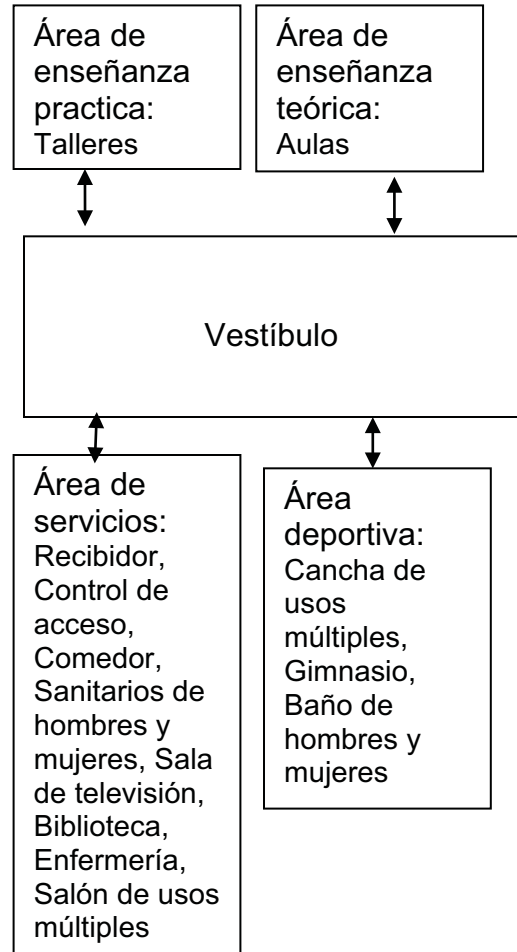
Área de enseñanza practica: Talleres

Área de enseñanza teórica: Aulas

Vestíbulo

Área de servicios: Recibidor, Control de acceso, Comedor, Sanitarios de hombres y mujeres, Sala de televisión, Biblioteca, Enfermería, Salón de usos múltiples

Área deportiva: Cancha de usos múltiples, Gimnasio, Baño de hombres y mujeres